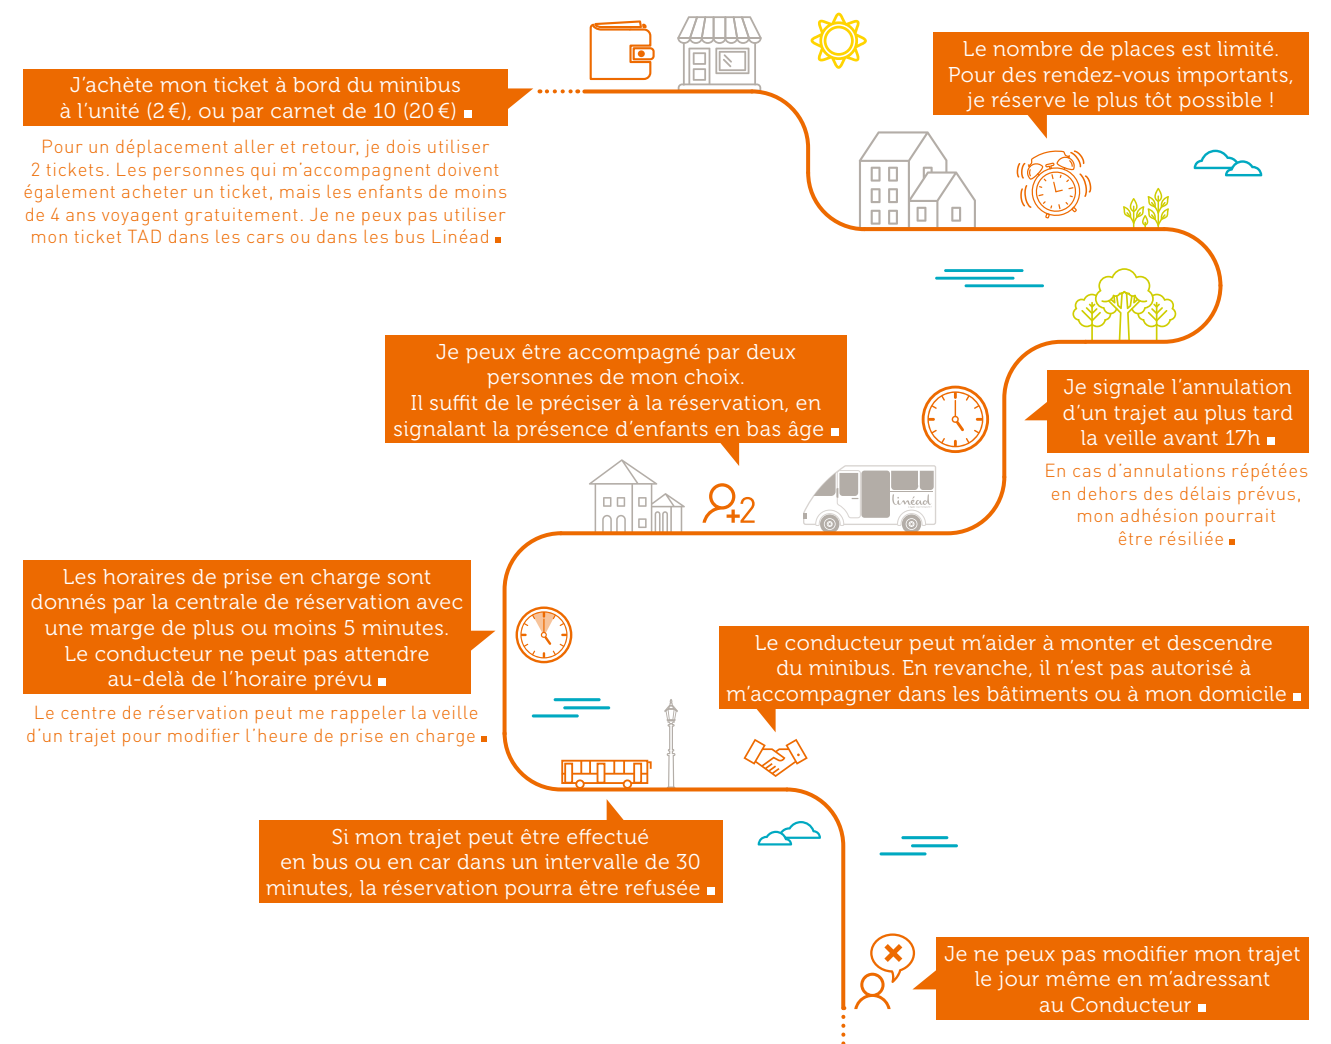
J'achète mon ticket à bord du minibus à l'unité (2 €), ou par carnet de 10 (20 €)

Pour un déplacement aller et retour, je dois utiliser 2 tickets. Les personnes qui m'accompagnent doivent également acheter un ticket, mais les enfants de moins de 4 ans voyagent gratuitement. Je ne peux pas utiliser mon ticket TAD dans les cars ou dans les bus Linéad

Le nombre de places est limité. Pour des rendez-vous importants, je réserve le plus tôt possible !

Je peux être accompagné par deux personnes de mon choix. Il suffit de le préciser à la réservation, en signalant la présence d'enfants en bas âge

+2

Linéad

Je signale l'annulation d'un trajet au plus tard la veille avant 17h

En cas d'annulations répétées en dehors des délais prévus, mon adhésion pourrait être résiliée

Les horaires de prise en charge sont donnés par la centrale de réservation avec une marge de plus ou moins 5 minutes. Le conducteur ne peut pas attendre au-delà de l'horaire prévu

Le centre de réservation peut me rappeler la veille d'un trajet pour modifier l'heure de prise en charge

Le conducteur peut m'aider à monter et descendre du minibus. En revanche, il n'est pas autorisé à m'accompagner dans les bâtiments ou à mon domicile

Si mon trajet peut être effectué en bus ou en car dans un intervalle de 30 minutes, la réservation pourra être refusée

Je ne peux pas modifier mon trajet le jour même en m'adressant au Conducteur